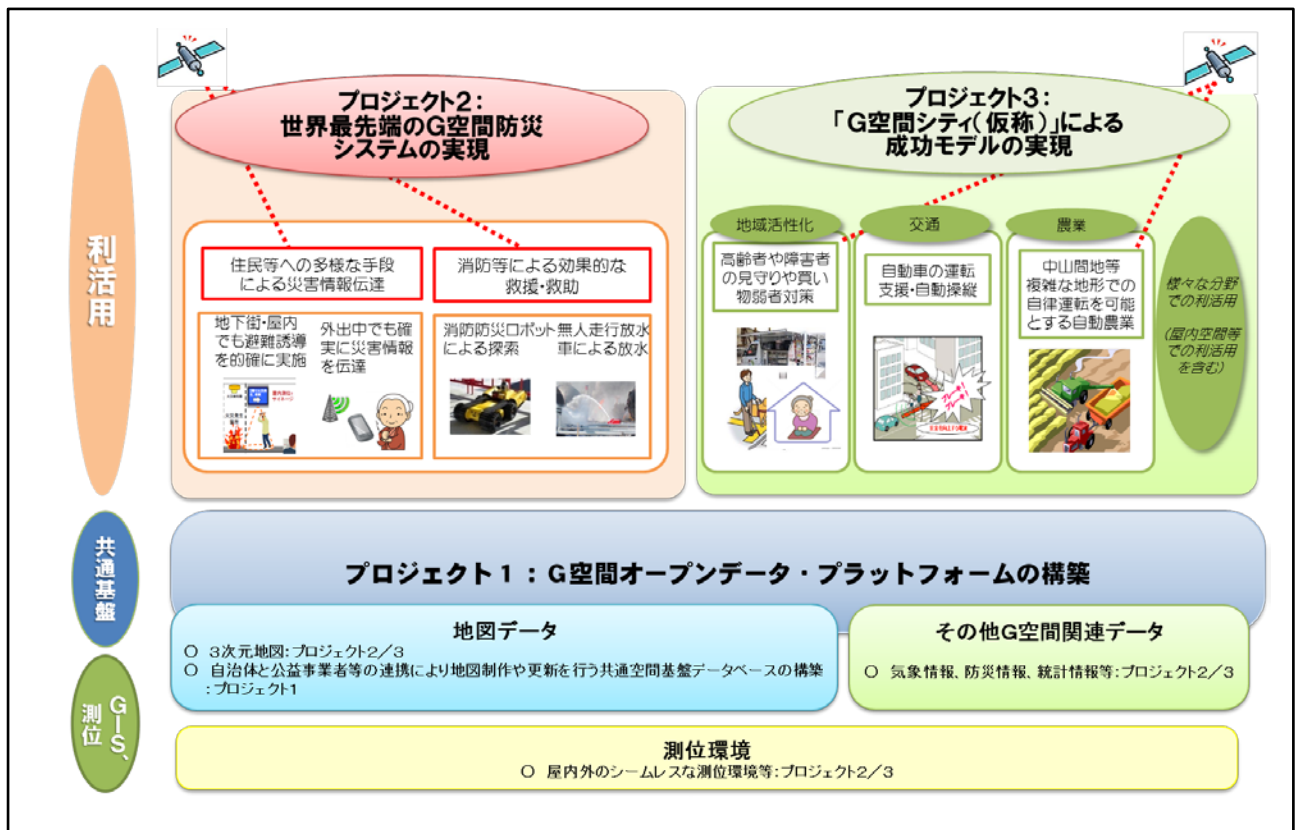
利活用

プロジェクト2：
世界最先端のG空間防災システムの実現

住民等への多様な手段による災害情報伝達

消防等による効果的な救援・救助

地下街・屋内でも避難誘導を的確に実施

外出中でも確実に災害情報を伝達

消防防災ロボットによる探索

無人走行放水車による放水

プロジェクト3：
「G空間シティ（仮称）」による成功モデルの実現

地域活性化

高齢者や障害者の見守りや買い物弱者対策

交通

自動車の運転支援・自動操縦

農業

中山間地等複雑な地形での自律運転を可能とする自動農業

様々な分野での利活用

（屋内空間等での利活用を含む）

共通基盤

プロジェクト１：G空間オープンデータ・プラットフォームの構築

GIS、測位

地図データ

○ 3次元地図：プロジェクト2／3
○ 自治体と公益事業者等の連携により地図制作や更新を行う共通空間基盤データベースの構築：プロジェクト1

その他G空間関連データ

○ 気象情報、防災情報、統計情報等：プロジェクト2／3

測位環境

○ 屋内外のシームレスな測位環境等：プロジェクト2／3